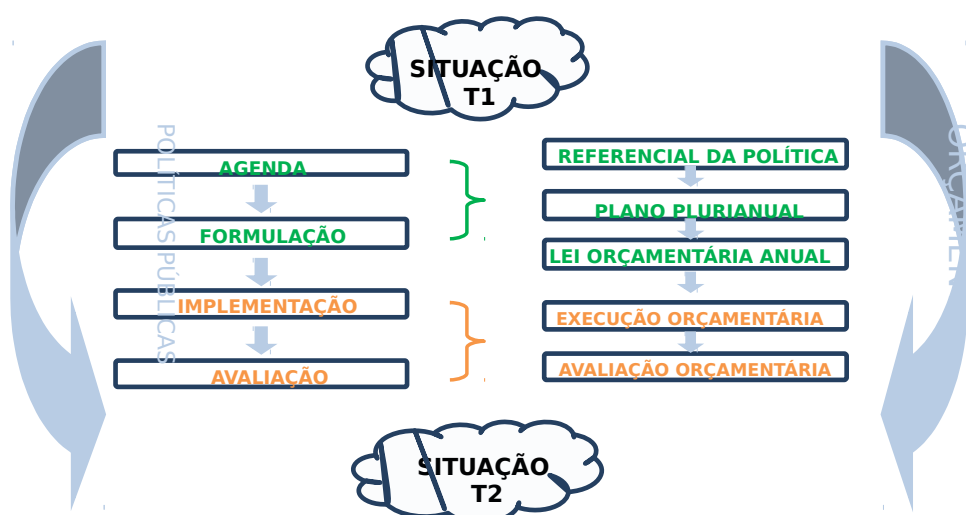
SITUAÇÃO T1

POLÍTICAS PÚBLICAS

AGENDA

FORMULAÇÃO

IMPLEMENTAÇÃO

AVALIAÇÃO

REFERENCIAL DA POLÍTICA

PLANO PLURIANUAL

LEI ORÇAMENTÁRIA ANUAL

EXECUÇÃO ORÇAMENTÁRIA

AVALIAÇÃO ORÇAMENTÁRIA

ORÇAMENT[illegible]

SITUAÇÃO T2